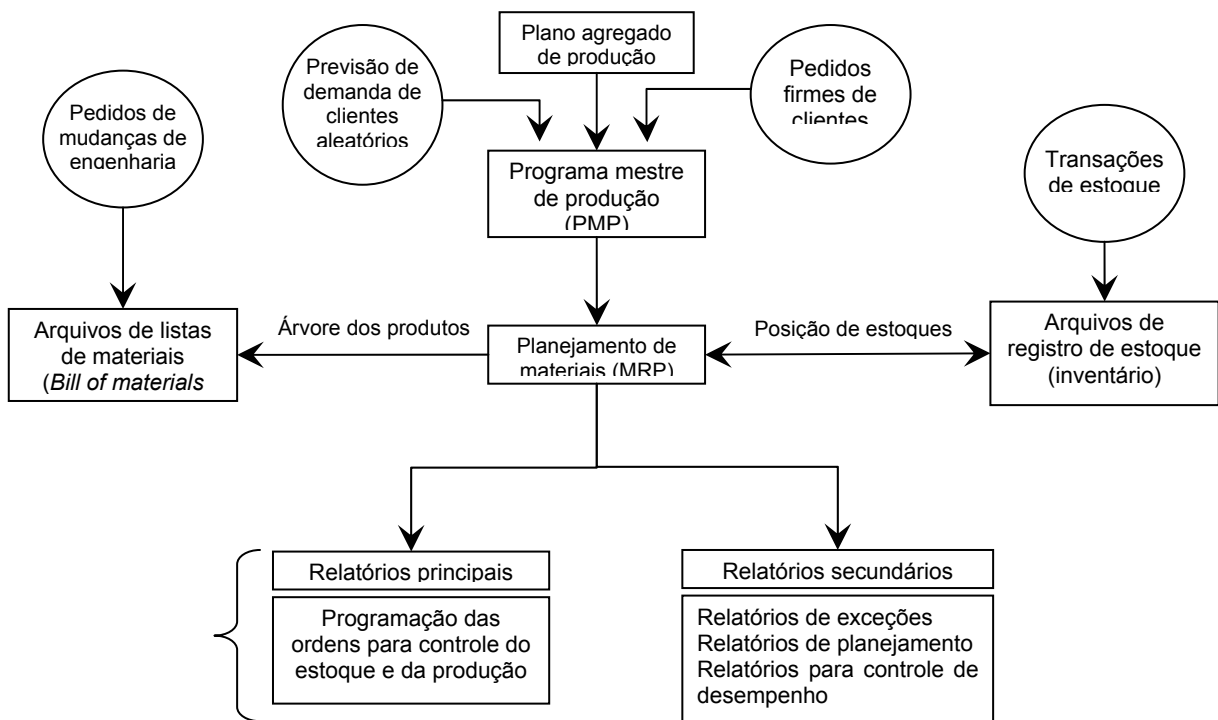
Plano agregado de produção

Previsão de demanda de clientes aleatórios

Pedidos firmes de clientes

Pedidos de mudanças de engenharia

Programa mestre de produção (PMP)

Transações de estoque

Arquivos de listas de materiais (*Bill of materials*

Árvore dos produtos

Planejamento de materiais (MRP)

Posição de estoques

Arquivos de registro de estoque (inventário)

Relatórios principais

Programação das ordens para controle do estoque e da produção

Relatórios secundários

Relatórios de exceções
Relatórios de planejamento
Relatórios para controle de desempenho